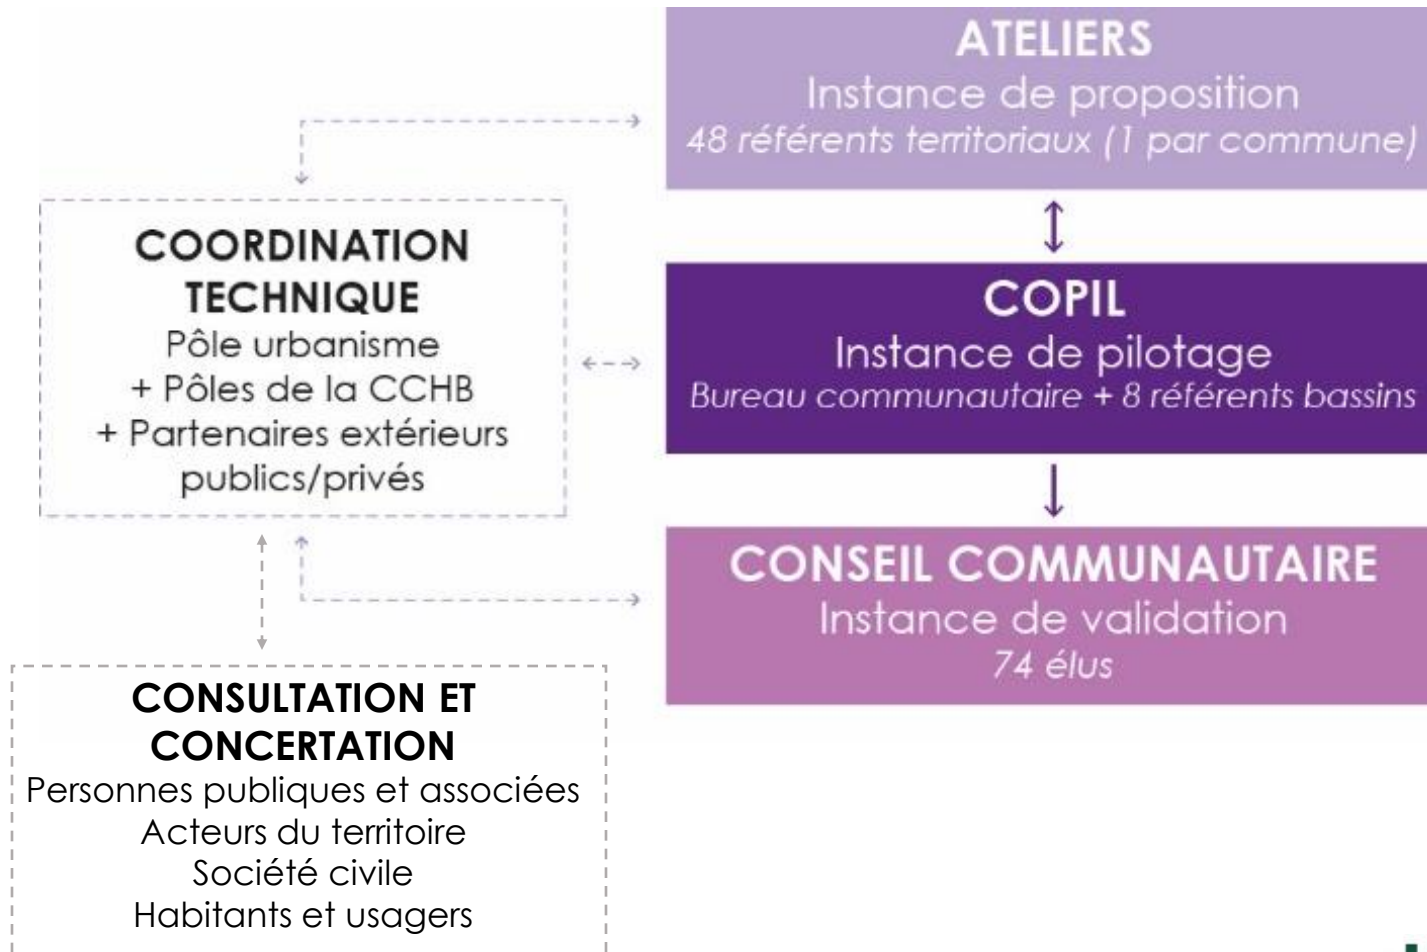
ATELIERS
Instance de proposition
48 référents territoriaux (1 par commune)

COORDINATION TECHNIQUE
Pôle urbanisme
+ Pôles de la CCHB
+ Partenaires extérieurs publics/privés

COPIL
Instance de pilotage
Bureau communautaire + 8 référents bassins

CONSEIL COMMUNAUTAIRE
Instance de validation
74 élus

CONSULTATION ET CONCERTATION
Personnes publiques et associées
Acteurs du territoire
Société civile
Habitants et usagers